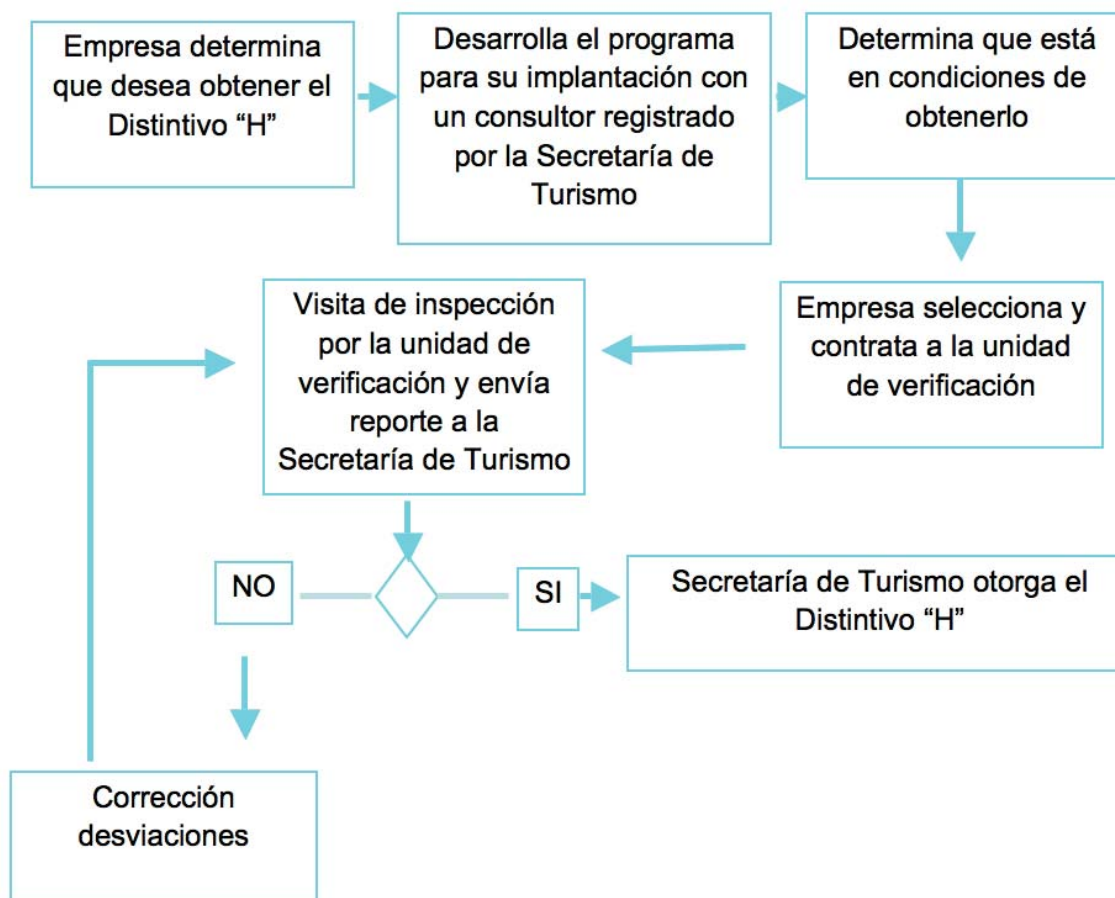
Empresa determina que desea obtener el Distintivo “H”

Desarrolla el programa para su implantación con un consultor registrado por la Secretaría de Turismo

Determina que está en condiciones de obtenerlo

Empresa selecciona y contrata a la unidad de verificación

Visita de inspección por la unidad de verificación y envía reporte a la Secretaría de Turismo

NO

SI

Secretaría de Turismo otorga el Distintivo “H”

Corrección desviaciones